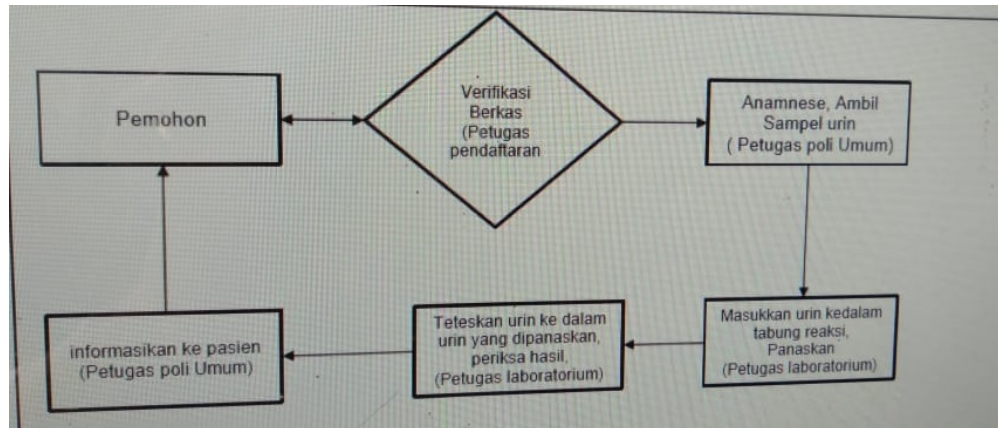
Pemohon

Verifikasi Berkas (Petugas pendaftaran

Anamnese, Ambil Sampel urin ( Petugas poli Umum)

Masukkan urin kedalam tabung reaksi, Panaskan (Petugas laboratorium)

Teteskan urin ke dalam urin yang dipanaskan, periksa hasil, (Petugas laboratorium)

informasikan ke pasien (Petugas poli Umum)